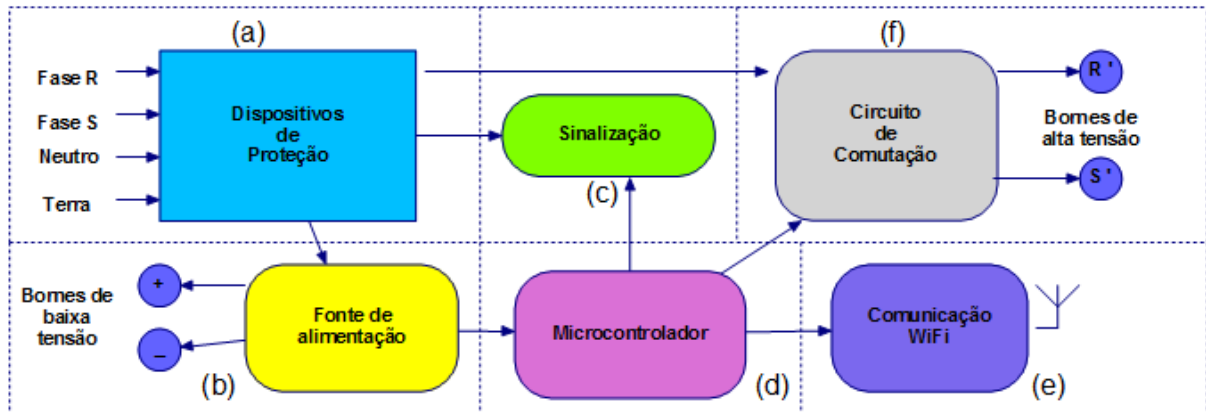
(a)

Fase R

Fase S

Neutro

Terra

Dispositivos de Proteção

Sinalização

(c)

(f)

Circuito de Comutação

R '

Bornes de alta tensão

S '

Bornes de baixa tensão

+

–

Fonte de alimentação

(b)

Microcontrolador

(d)

Comunicação WiFi

(e)